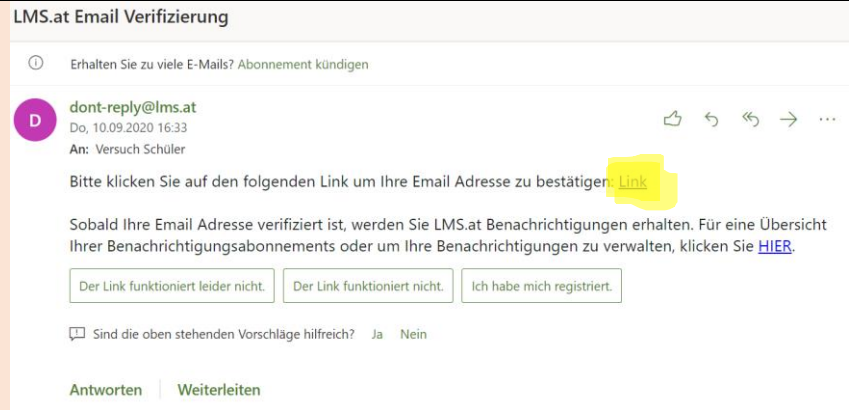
LMS.at Email Verifizierung

Erhalten Sie zu viele E-Mails? Abonnement kündigen

D

dont-reply@lms.at
Do, 10.09.2020 16:33
An: Versuch Schüler

Bitte klicken Sie auf den folgenden Link um Ihre Email Adresse zu bestätigen: Link

Sobald Ihre Email Adresse verifiziert ist, werden Sie LMS.at Benachrichtigungen erhalten. Für eine Übersicht Ihrer Benachrichtigungsabonnements oder um Ihre Benachrichtigungen zu verwalten, klicken Sie HIER.

Der Link funktioniert leider nicht. | Der Link funktioniert nicht. | Ich habe mich registriert.

Sind die oben stehenden Vorschläge hilfreich? Ja Nein

Antworten Weiterleiten